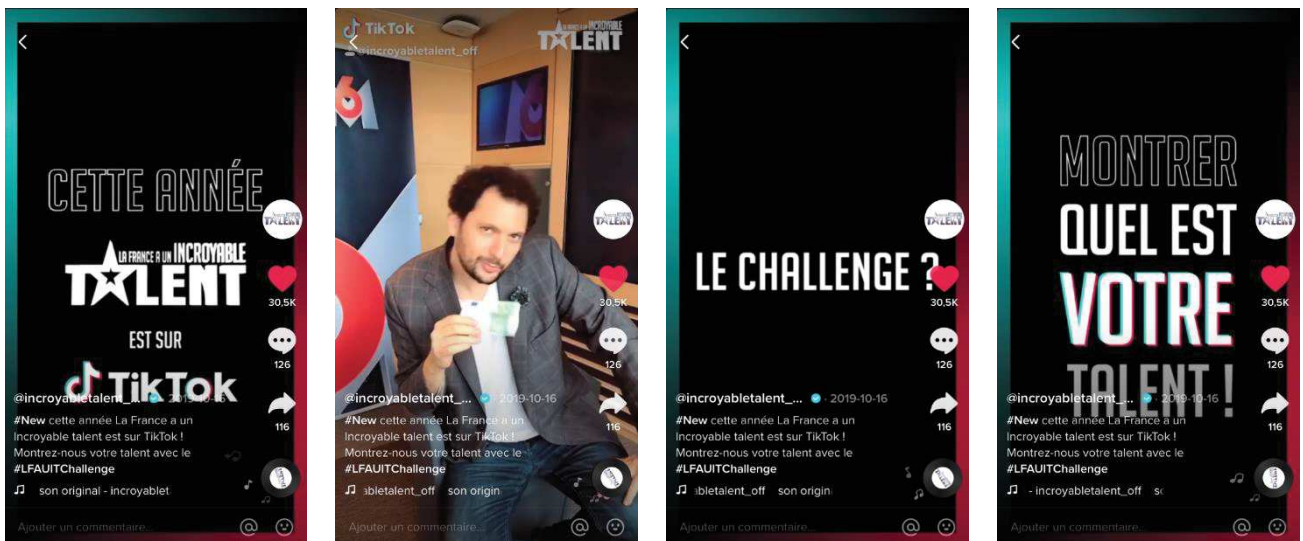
CETTE ANNÉE

LA FRANCE A UN INCROYABLE TALENT

EST SUR

TikTok

30,5K

126

116

@incroyabletalent_... · 2019-10-16

#New cette année La France a un Incroyable talent est sur TikTok ! Montrez-nous votre talent avec le #LFAUITChallenge

♫ son original - incroyablet

Ajouter un commentaire...

TikTok
@incroyabletalent_off

INCROYABLE TALENT

30,5K

126

116

@incroyabletalent_... · 2019-10-16

#New cette année La France a un Incroyable talent est sur TikTok ! Montrez-nous votre talent avec le #LFAUITChallenge

♫ abletalent_off son origin

Ajouter un commentaire...

LE CHALLENGE ?

30,5K

126

116

@incroyabletalent_... · 2019-10-16

#New cette année La France a un Incroyable talent est sur TikTok ! Montrez-nous votre talent avec le #LFAUITChallenge

♫ abletalent_off son origin

Ajouter un commentaire...

MONTRER

QUEL EST

VOTRE

TALENT !

30,5K

126

116

@incroyabletalent_... · 2019-10-16

#New cette année La France a un Incroyable talent est sur TikTok ! Montrez-nous votre talent avec le #LFAUITChallenge

♫ - incroyabletalent_off sc

Ajouter un commentaire...